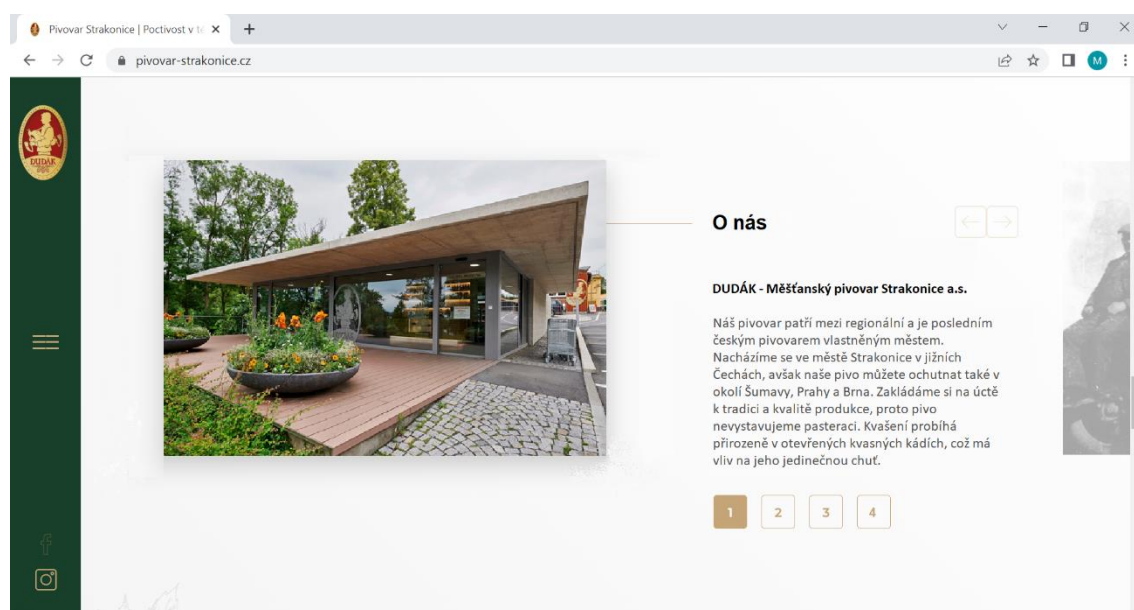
Pivovar Strakonice | Poctivost v t
pivovar-strakonice.cz
M

DUDÁK

O nás

DUDÁK - Měšťanský pivovar Strakonice a.s.

Náš pivovar patří mezi regionální a je posledním českým pivovarem vlastněným městem. Nacházíme se ve městě Strakonice v jižních Čechách, avšak naše pivo můžete ochutnat také v okolí Šumavy, Prahy a Brna. Zakládáme si na úctě k tradici a kvalitě produkce, proto pivo nevystavujeme pasteraci. Kvašení probíhá přirozeně v otevřených kvasných kádích, což má vliv na jeho jedinečnou chuť.

1 2 3 4